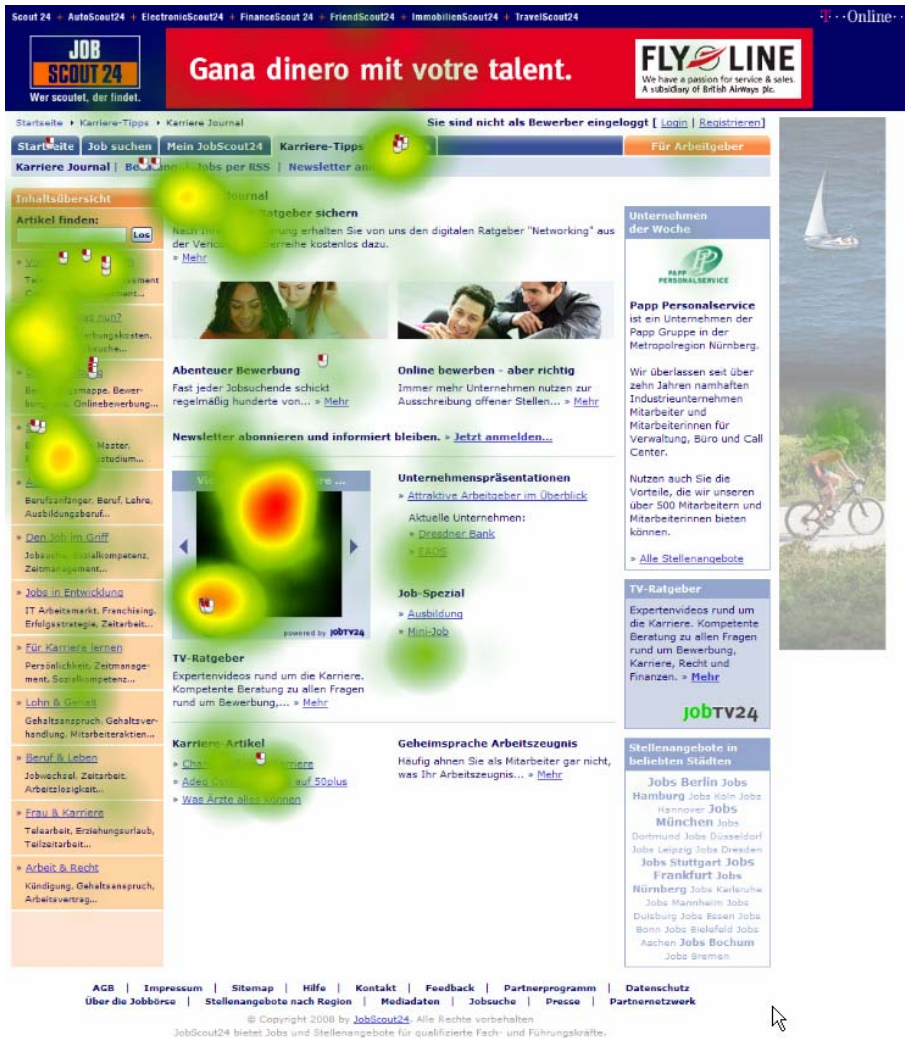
Scout 24 + AutoScout24 + ElectronicScout24 + FinanceScout 24 + FriendScout24 + ImmobilienScout24 + TravelScout24

T · · Online · ·

JOB SCOUT 24
Wer scoutet, der findet.

Gana dinero mit votre talent.

FLY LINE
We have a passion for service & sales.
A subsidiary of British AirWays plc.

Startseite › Karriere-Tipps › Karriere Journal

Sie sind nicht als Bewerber eingeloggt [ Login | Registrieren ]

Startseite | Job suchen | Mein JobScout24 | Karriere-Tipps | Für Arbeitgeber

Karriere Journal | Be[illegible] Jobs per RSS | Newsletter an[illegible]

Inhaltsübersicht

Artikel finden:
Los

» Vo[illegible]
Te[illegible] ement
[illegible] ment...

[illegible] nun?
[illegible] rbungskosten,
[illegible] suche...

» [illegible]
Be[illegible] mappe, Bewerbung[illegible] Onlinebewerbung...

» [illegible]
B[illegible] Master,
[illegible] tudium...

» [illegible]
Berufsanfänger, Beruf, Lehre, Ausbildungsberuf...

» Den Job im Griff
Jobsuche, Sozialkompetenz, Zeitmanagement...

» Jobs in Entwicklung
IT Arbeitsmarkt, Franchising, Erfolgsstrategie, Zeitarbeit...

» Für Karriere lernen
Persönlichkeit, Zeitmanagement, Sozialkompetenz...

» Lohn & Gehalt
Gehaltsanspruch, Gehaltsverhandlung, Mitarbeiteraktien...

» Beruf & Leben
Jobwechsel, Zeitarbeit, Arbeitslosigkeit...

» Frau & Karriere
Telearbeit, Erziehungsurlaub, Teilzeitarbeit...

» Arbeit & Recht
Kündigung, Gehaltsanspruch, Arbeitsvertrag...

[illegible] Journal
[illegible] Ratgeber sichern
Nach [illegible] ung erhalten Sie von uns den digitalen Ratgeber "Networking" aus der Veröff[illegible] reihe kostenlos dazu.
» Mehr

Abenteuer Bewerbung
Fast jeder Jobsuchende schickt regelmäßig hunderte von... » Mehr

Online bewerben - aber richtig
Immer mehr Unternehmen nutzen zur Ausschreibung offener Stellen... » Mehr

Newsletter abonnieren und informiert bleiben. » Jetzt anmelden...

Vi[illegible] re ...
powered by JobTV24

TV-Ratgeber
Expertenvideos rund um die Karriere. Kompetente Beratung zu allen Fragen rund um Bewerbung,... » Mehr

Unternehmenspräsentationen
» Attraktive Arbeitgeber im Überblick
Aktuelle Unternehmen:
» Dresdner Bank
» EADS

Job-Spezial
» Ausbildung
» Mini-Job

Karriere-Artikel
» Cha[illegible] rriere
» Adeo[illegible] auf 50plus
» Was Ärzte alles können

Geheimsprache Arbeitszeugnis
Häufig ahnen Sie als Mitarbeiter gar nicht, was Ihr Arbeitszeugnis... » Mehr

Unternehmen der Woche
PAPP PERSONALSERVICE
Papp Personalservice
ist ein Unternehmen der Papp Gruppe in der Metropolregion Nürnberg.

Wir überlassen seit über zehn Jahren namhaften Industrieunternehmen Mitarbeiter und Mitarbeiterinnen für Verwaltung, Büro und Call Center.

Nutzen auch Sie die Vorteile, die wir unseren über 500 Mitarbeitern und Mitarbeiterinnen bieten können.

» Alle Stellenangebote

TV-Ratgeber
Expertenvideos rund um die Karriere. Kompetente Beratung zu allen Fragen rund um Bewerbung, Karriere, Recht und Finanzen. » Mehr
JobTV24

Stellenangebote in beliebten Städten
Jobs Berlin Jobs Hamburg Jobs Köln Jobs Hannover Jobs München Jobs Dortmund Jobs Düsseldorf Jobs Leipzig Jobs Dresden Jobs Stuttgart Jobs Frankfurt Jobs Nürnberg Jobs Karlsruhe Jobs Mannheim Jobs Duisburg Jobs Essen Jobs Bonn Jobs Bielefeld Jobs Aachen Jobs Bochum Jobs Bremen

AGB | Impressum | Sitemap | Hilfe | Kontakt | Feedback | Partnerprogramm | Datenschutz
Über die Jobbörse | Stellenangebote nach Region | Mediadaten | Jobsuche | Presse | Partnernetzwerk
© Copyright 2008 by JobScout24. Alle Rechte vorbehalten
JobScout24 bietet Jobs und Stellenangebote für qualifizierte Fach- und Führungskräfte.